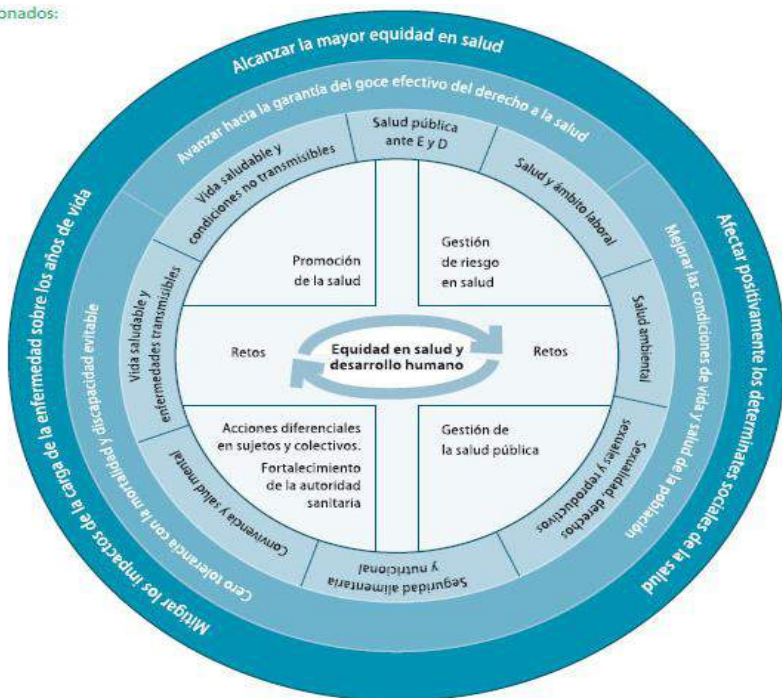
onados:

Alcanzar la mayor equidad en salud

Afectar positivamente los determinates sociales de la salud

Mitigar los impactos de la carga de la enfermedad sobre los años de vida

Avanzar hacia la garantía del goce efectivo del derecho a la salud

Mejorar las condiciones de vida y salud de la población

Cero tolerancia con la mortalidad y discapacidad evitable

Salud pública ante E y D

Salud y ámbito laboral

Salud ambiental

Sexualidad derechos sexuales y reproductivos

Seguridad alimentaria y nutricional

Convivencia y salud mental

Vida saludable y enfermedades transmisibles

Vida saludable y condiciones no transmisibles

Promoción de la salud

Gestión de riesgo en salud

Retos

Equidad en salud y desarrollo humano

Retos

Acciones diferenciales en sujetos y colectivos. Fortalecimiento de la autoridad sanitaria

Gestión de la salud pública